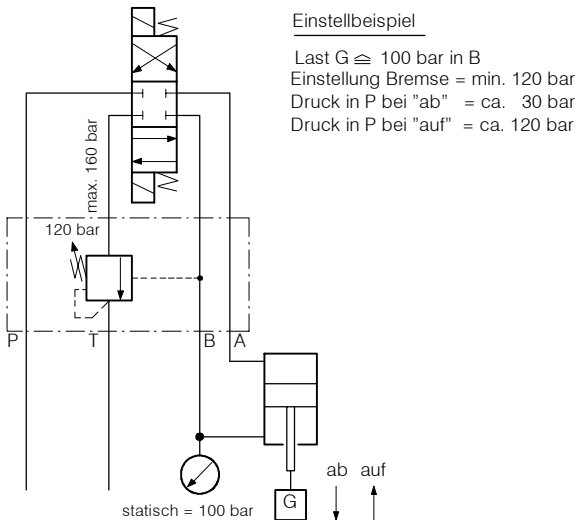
Einstellbeispiel

Last G ≙ 100 bar in B
Einstellung Bremse = min. 120 bar
Druck in P bei "ab" = ca. 30 bar
Druck in P bei "auf" = ca. 120 bar

max. 160 bar

120 bar

P
T
B
A

ab auf

G

statisch = 100 bar